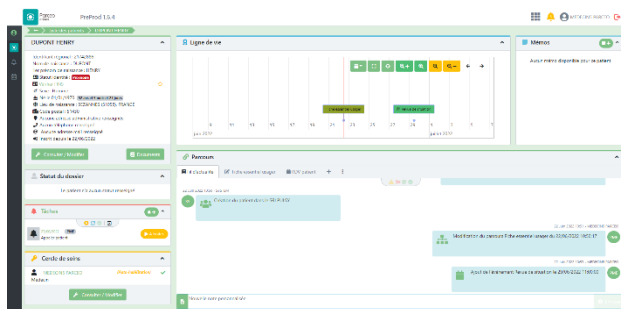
PreProd 1.5.4

DUPONT HENRY

Consulter / Modifier

Statut du dossier

Tâches

Cercle de soins

Médecin

Consulter / Modifier

Ligne de vie

juin 2019

Mémos

Aucun mémo disponible pour ce patient

Parcours

Création du patient dans le SIS PARIS

Modification du parcours

Ajout de l'événement